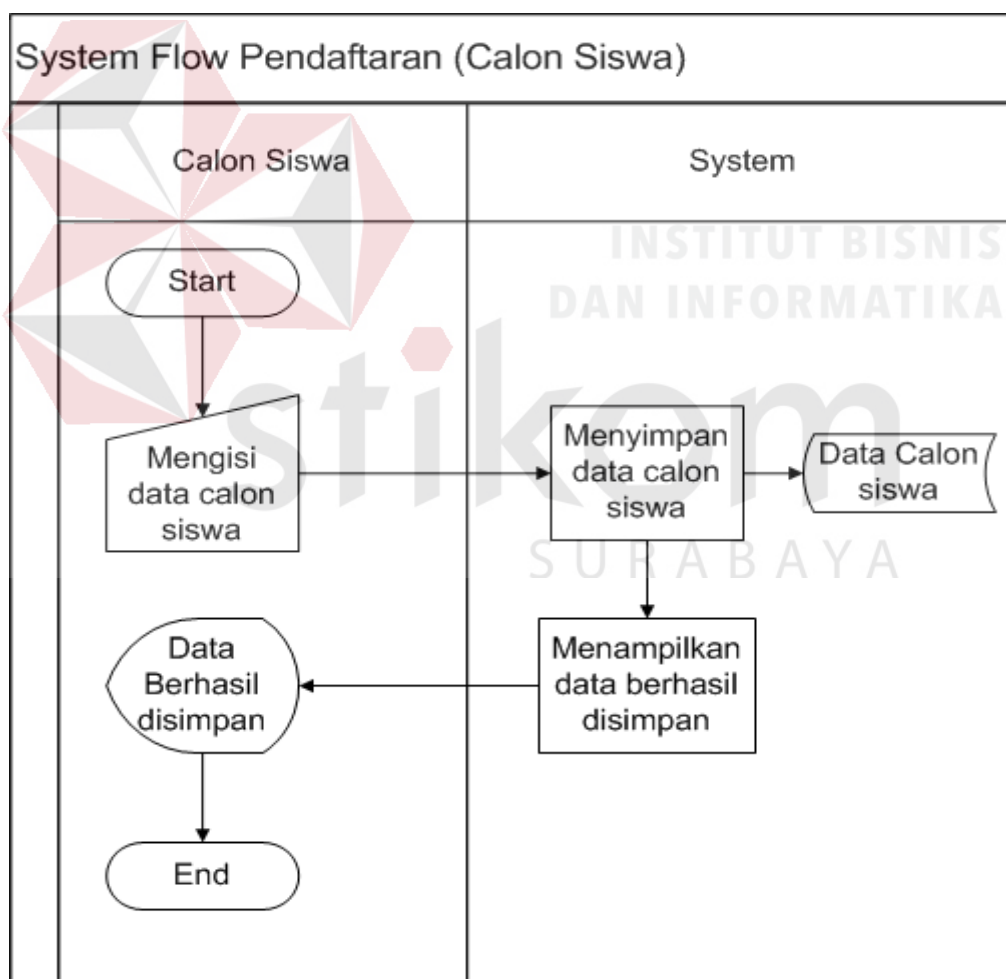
System Flow Pendaftaran (Calon Siswa)

Calon Siswa

System

INSTITUT BISNIS
DAN INFORMATIKA

stikom

SURABAYA

Start

Mengisi data calon siswa

Menyimpan data calon siswa

Data Calon siswa

Menampilkan data berhasil disimpan

Data Berhasil disimpan

End